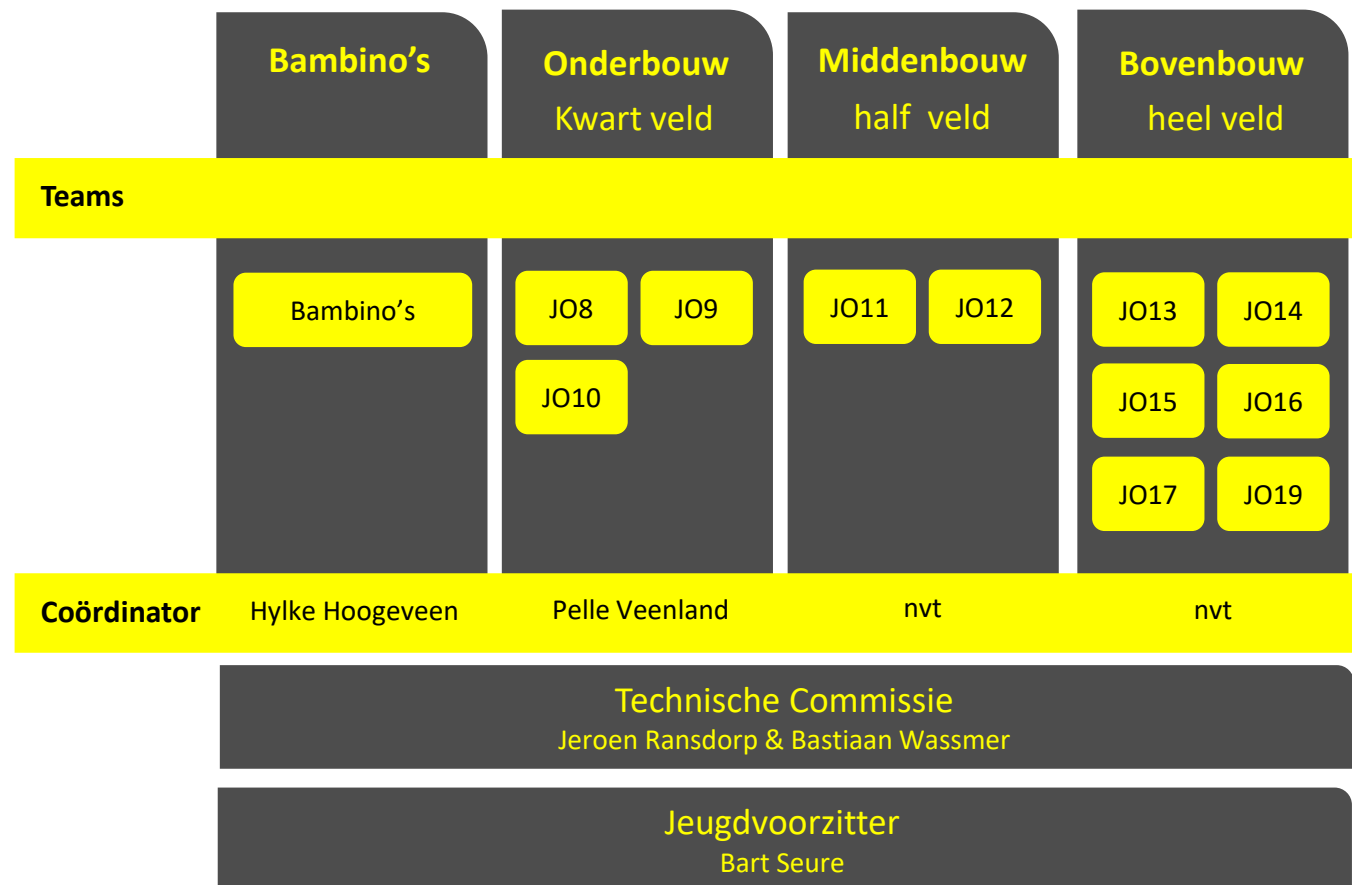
| | Bambino's | Onderbouw Kwart veld | Middenbouw half veld | Bovenbouw heel veld |
|---|---|---|---|---|
| Teams | Bambino's | JO8, JO9, JO10 | JO11, JO12 | JO13, JO14, JO15, JO16, JO17, JO19 |
| Coördinator | Hylke Hoogeveen | Pelle Veenland | nvt | nvt |

Technische Commissie
Jeroen Ransdorp & Bastiaan Wassmer

Jeugdvoorzitter
Bart Seure